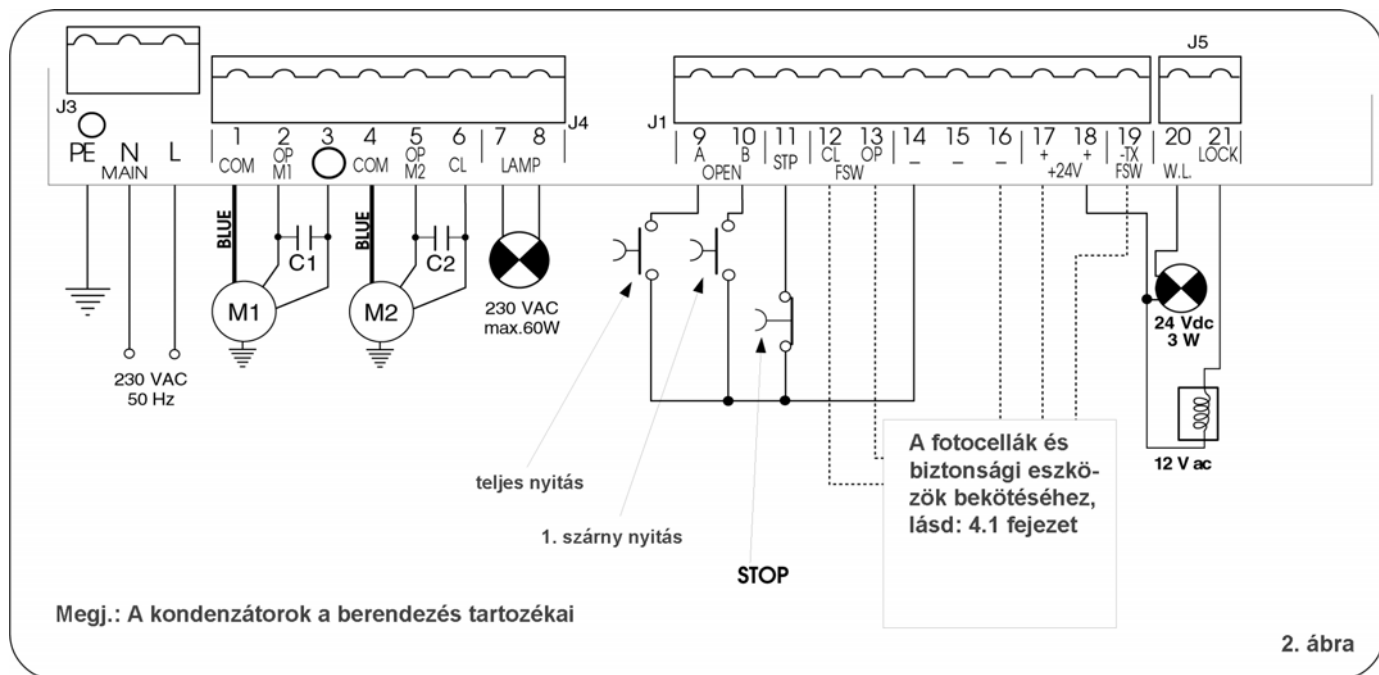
J3
PE N L
MAIN

1 COM
2 OP M1
3
4 COM
5 OP M2
6 CL
7 8 LAMP
J4

J1
9 A
10 B
OPEN
11 STP
12 CL
13 OP
FSW
14 –
15 –
16 –
17 +
18 +
+24V
19 -TX FSW
J5
20 W.L.
21 LOCK

BLUE
C1
M1
BLUE
C2
M2

230 VAC
max.60W

230 VAC
50 Hz

24 Vdc
3 W

12 V ac

A fotocellák és biztonsági eszközök bekötéséhez, lásd: 4.1 fejezet

teljes nyitás

1. szárny nyitás

STOP

Megj.: A kondenzátorok a berendezés tartozékai

2. ábra